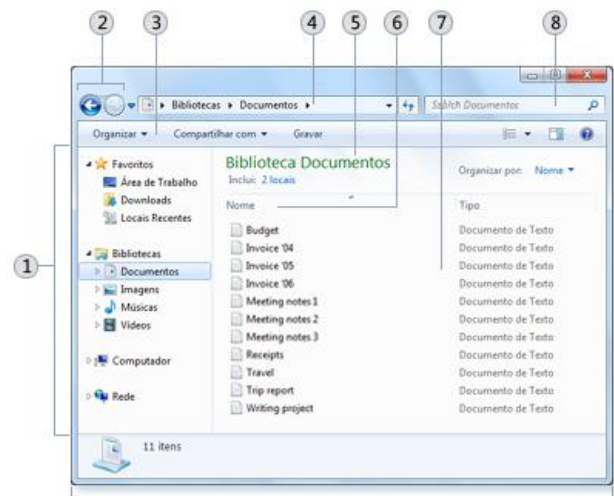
2 3 4 5 6 7 8

Bibliotecas ▸ Documentos ▸

Sa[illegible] Documentos

Organizar ▾ Compartilhar com ▾ Gravar

Favoritos
Área de Trabalho
Downloads
Locais Recentes

Bibliotecas
Documentos
Imagens
Músicas
Vídeos

Computador

Rede

Biblioteca Documentos
Inclui: 2 locais

Organizar por: Nome ▾

| Nome | Tipo |
|---|---|
| Budget | Documento de Texto |
| Invoice '04 | Documento de Texto |
| Invoice '05 | Documento de Texto |
| Invoice '06 | Documento de Texto |
| Meeting notes 1 | Documento de Texto |
| Meeting notes 2 | Documento de Texto |
| Meeting notes 3 | Documento de Texto |
| Receipts | Documento de Texto |
| Travel | Documento de Texto |
| Trip report | Documento de Texto |
| Writing project | Documento de Texto |

1

11 itens